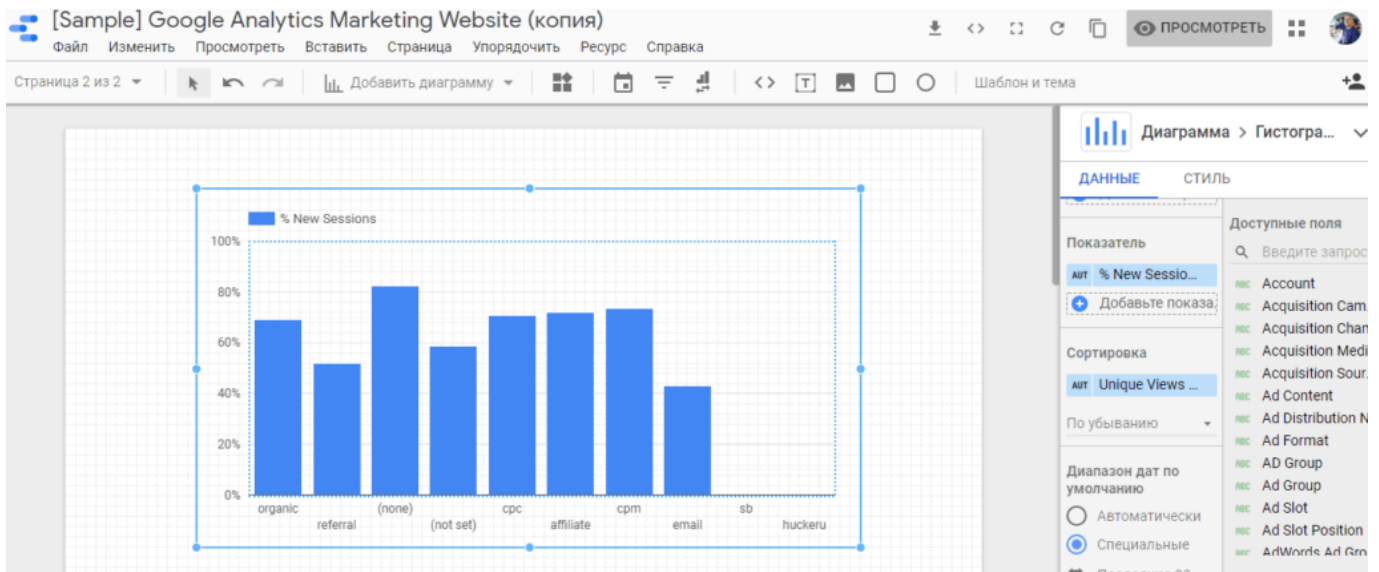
[Sample] Google Analytics Marketing Website (копия)
Файл Изменить Просмотреть Вставить Страница Упорядочить Ресурс Справка
ПРОСМОТРЕТЬ

Страница 2 из 2 Добавить диаграмму Шаблон и тема

% New Sessions

100%
80%
60%
40%
20%
0%

organic referral (none) (not set) cpc affiliate cpm email sb huckeru

Диаграмма > Гистогра...
ДАННЫЕ СТИЛЬ

Показатель
AUT % New Sessio...
Добавьте показа

Сортировка
AUT Unique Views ...
По убыванию

Диапазон дат по умолчанию
Автоматически
Специальные

Доступные поля
Введите запрос
Account
Acquisition Cam...
Acquisition Chan...
Acquisition Medi...
Acquisition Sour...
Ad Content
Ad Distribution N...
Ad Format
AD Group
Ad Group
Ad Slot
Ad Slot Position
AdWords Ad Gro...